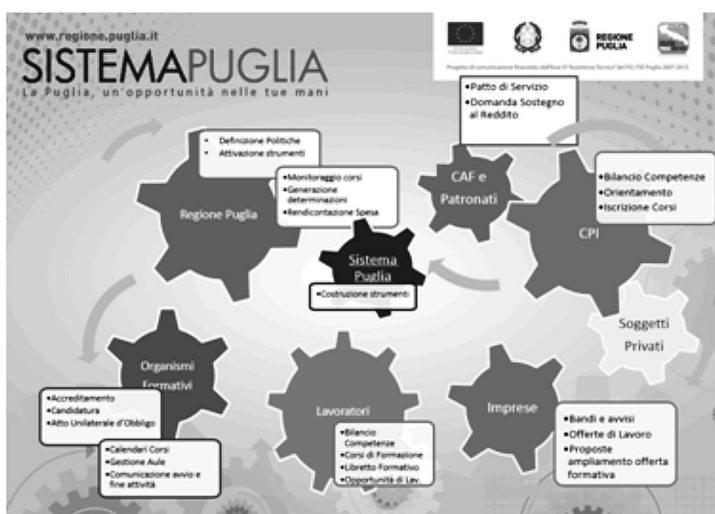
www.regione.puglia.it
SISTEMAPUGLIA
La Puglia, un'opportunità nelle tue mani

REGIONE PUGLIA

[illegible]

•Patto di Servizio
•Domanda Sostegno al Reddito

• Definizione Politiche
• Attivazione strumenti

•Monitoraggio corsi
•Generazione determinazioni
•Rendicontazione Spesa

Regione Puglia

CAF e Patronati

•Bilancio Competenze
•Orientamento
•Iscrizione Corsi

CPI

Sistema Puglia
•Costruzione strumenti

Soggetti Privati

Organismi Formativi

•Accreditamento
•Candidatura
•Atto Unilaterale d'Obbligo

•Calendari Corsi
•Gestione Aule
•Comunicazione avvio e fine attività

Lavoratori

•Bilancio Competenze
•Corsi di Formazione
•Libretto Formativo
•Opportunità di Lav.

Imprese

•Bandi e avvisi
•Offerte di Lavoro
•Proposte ampliamento offerta formativa